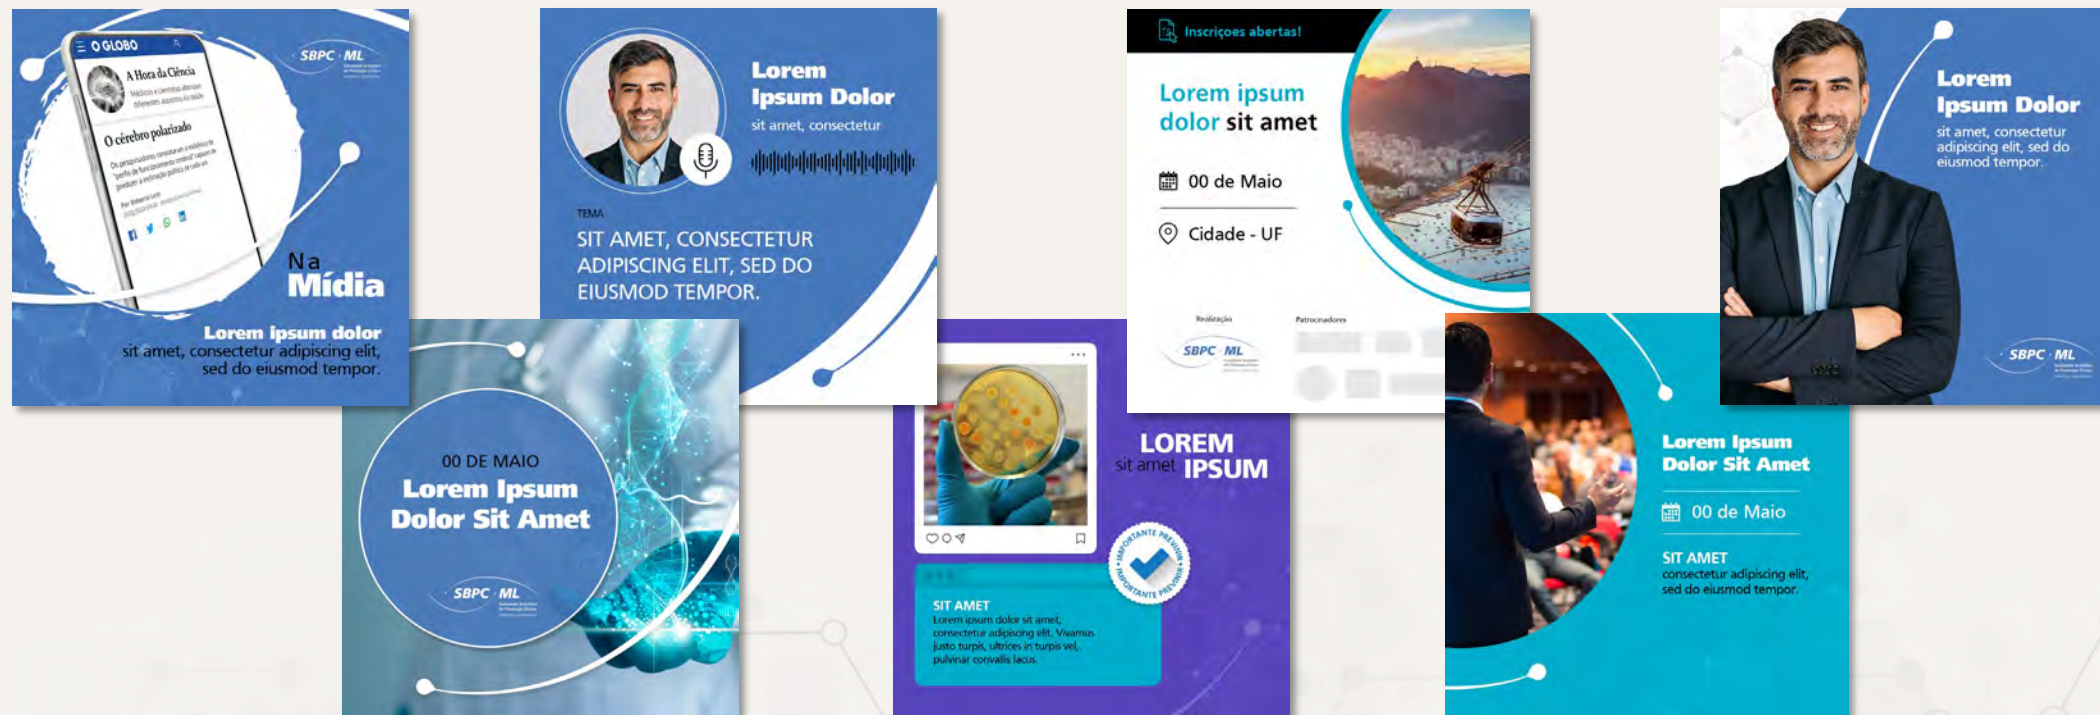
O GLOBO

A Hora da Ciência

O cérebro polarizado

SBPC · ML

Na
Mídia

Lorem ipsum dolor
sit amet, consectetur adipiscing elit, sed do eiusmod tempor.

Lorem
Ipsum Dolor
sit amet, consectetur

TEMA
SIT AMET, CONSECTETUR ADIPISCING ELIT, SED DO EIUSMOD TEMPOR.

00 DE MAIO
Lorem Ipsum
Dolor Sit Amet

SBPC · ML

Inscriçoes abertas!

Lorem ipsum
dolor sit amet

00 de Maio

Cidade - UF

Realização

Patrocinadores

SBPC · ML

LOREM
sit amet IPSUM

IMPORTANTE PREVENIR

SIT AMET
Lorem ipsum dolor sit amet, consectetur adipiscing elit. Vivamus justo turpis, ultrices in turpis vel, pulvinar convallis lacus.

Lorem Ipsum
Dolor Sit Amet

00 de Maio

SIT AMET
consectetur adipiscing elit, sed do eiusmod tempor.

Lorem
Ipsum Dolor
sit amet, consectetur adipiscing elit, sed do eiusmod tempor.

SBPC · ML